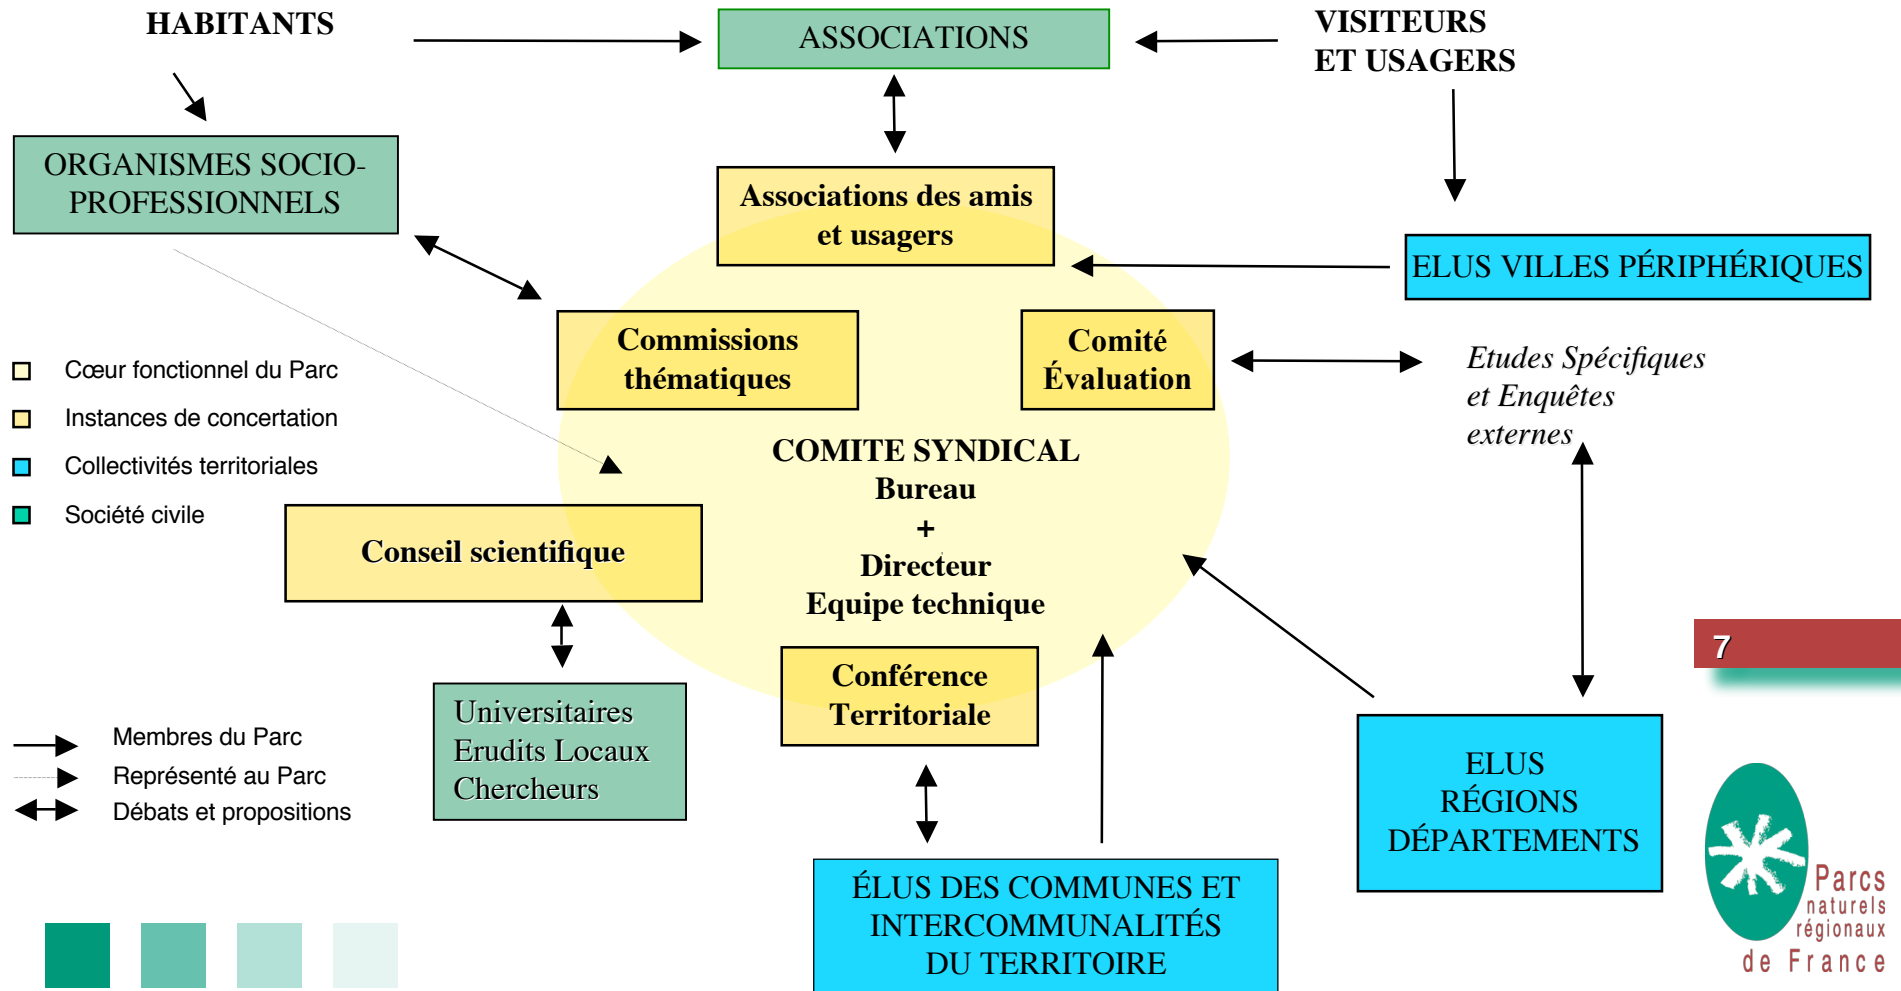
HABITANTS

ASSOCIATIONS

VISITEURS
ET USAGERS

ORGANISMES SOCIO-PROFESSIONNELS

Associations des amis et usagers

ELUS VILLES PÉRIPHÉRIQUES

Commissions thématiques

Comité Évaluation

Etudes Spécifiques et Enquêtes externes

Cœur fonctionnel du Parc
Instances de concertation
Collectivités territoriales
Société civile

COMITE SYNDICAL
Bureau
+
Directeur
Equipe technique

Conseil scientifique

7

Universitaires
Erudits Locaux
Chercheurs

Conférence Territoriale

Membres du Parc
Représenté au Parc
Débats et propositions

ELUS
RÉGIONS
DÉPARTEMENTS

ÉLUS DES COMMUNES ET INTERCOMMUNALITÉS DU TERRITOIRE

Parcs naturels régionaux de France